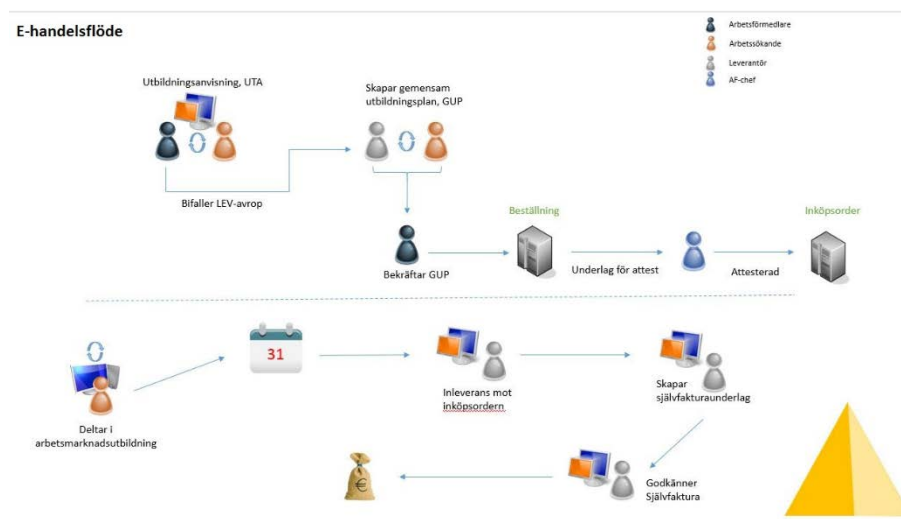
E-handelsflöde

Arbetsförmedlare
Arbetssökande
Leverantör
AF-chef

Utbildningsanvisning, UTA

Skapar gemensam utbildningsplan, GUP

Bifaller LEV-avrop

Bekräftar GUP

Beställning

Underlag för attest

Attesterad

Inköpsorder

Deltar i arbetsmarknadsutbildning

31

Inleverans mot inköpsordern

Skapar självfakturaunderlag

Godkänner Självfaktura

€